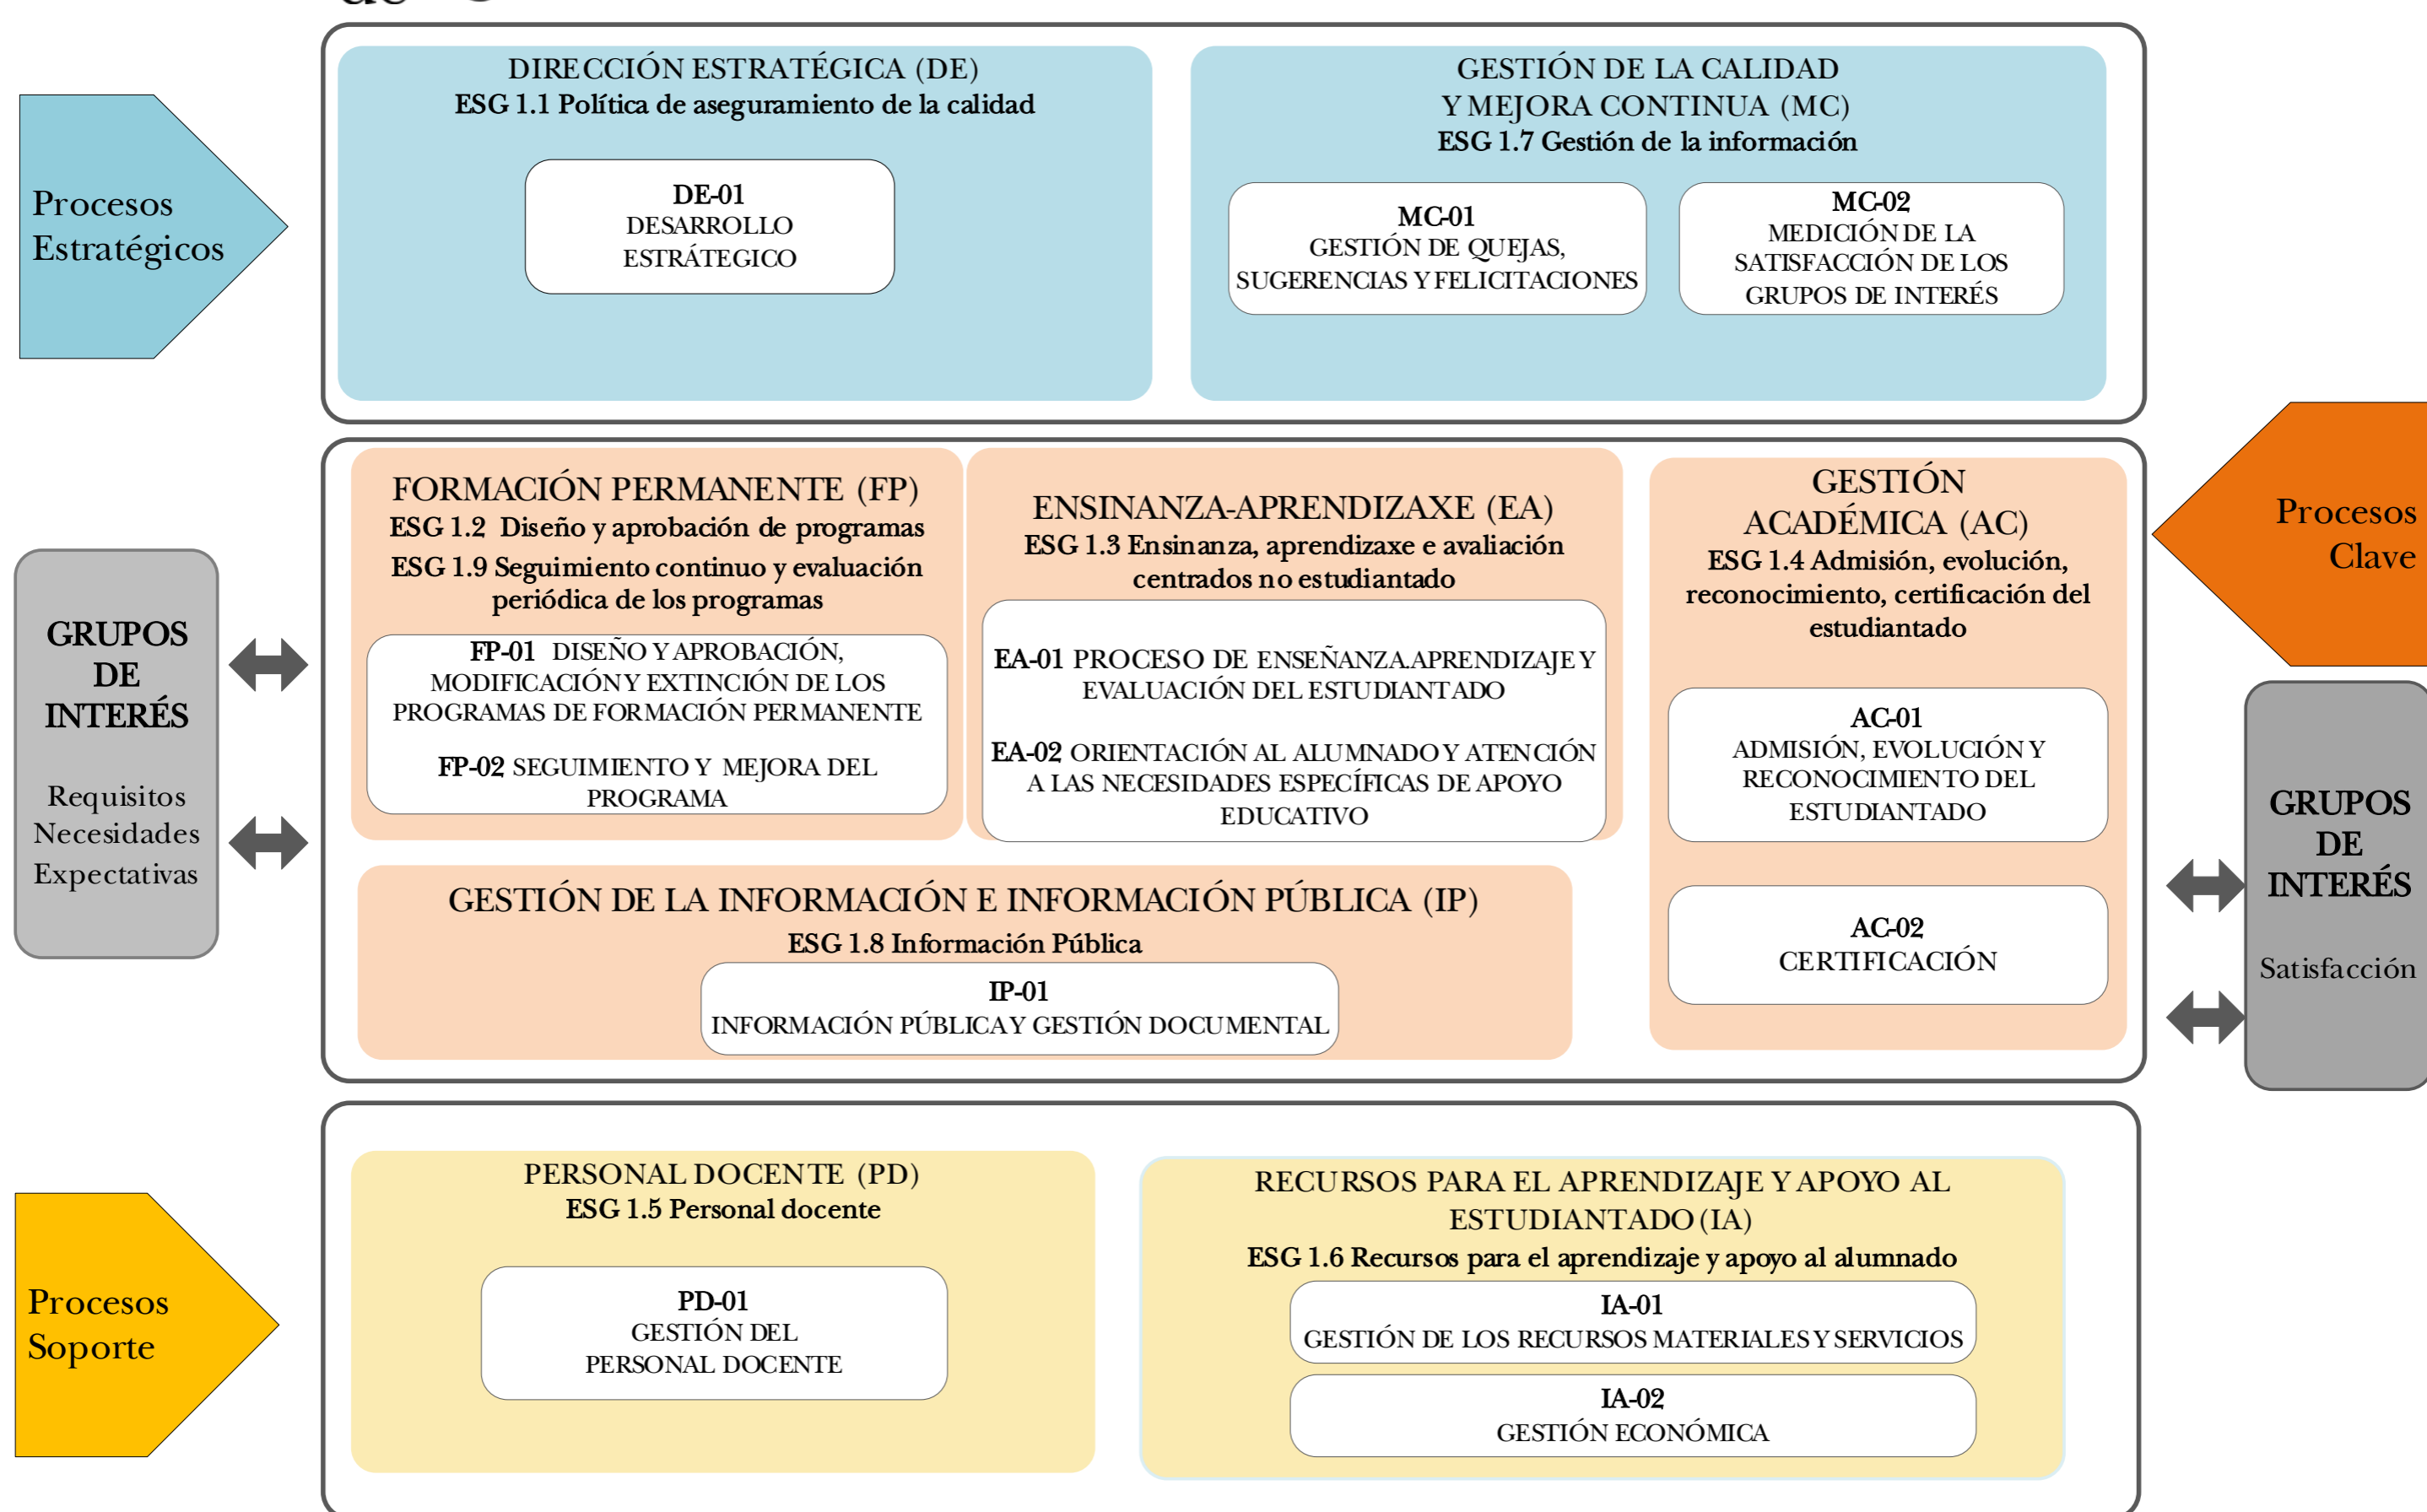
Procesos Estratégicos

DIRECCIÓN ESTRATÉGICA (DE)
ESG 1.1 Política de aseguramiento de la calidad

DE-01
DESARROLLO ESTRÁTEGICO

GESTIÓN DE LA CALIDAD Y MEJORA CONTINUA (MC)
ESG 1.7 Gestión de la información

MC-01
GESTIÓN DE QUEJAS, SUGERENCIAS Y FELICITACIONES

MC-02
MEDICIÓN DE LA SATISFACCIÓN DE LOS GRUPOS DE INTERÉS

GRUPOS DE INTERÉS

Requisitos
Necesidades
Expectativas

FORMACIÓN PERMANENTE (FP)
ESG 1.2 Diseño y aprobación de programas
ESG 1.9 Seguimiento continuo y evaluación periódica de los programas

FP-01 DISEÑO Y APROBACIÓN, MODIFICACIÓN Y EXTINCIÓN DE LOS PROGRAMAS DE FORMACIÓN PERMANENTE

FP-02 SEGUIMIENTO Y MEJORA DEL PROGRAMA

ENSINANZA-APRENDIZAXE (EA)
ESG 1.3 Ensinanza, aprendizaxe e avaliación centrados no estudiantado

EA-01 PROCESO DE ENSEÑANZA.APRENDIZAJE Y EVALUACIÓN DEL ESTUDIANTADO

EA-02 ORIENTACIÓN AL ALUMNADO Y ATENCIÓN A LAS NECESIDADES ESPECÍFICAS DE APOYO EDUCATIVO

GESTIÓN ACADÉMICA (AC)
ESG 1.4 Admisión, evolución, reconocimiento, certificación del estudiantado

AC-01
ADMISIÓN, EVOLUCIÓN Y RECONOCIMIENTO DEL ESTUDIANTADO

AC-02
CERTIFICACIÓN

Procesos Clave

GRUPOS DE INTERÉS

Satisfacción

GESTIÓN DE LA INFORMACIÓN E INFORMACIÓN PÚBLICA (IP)
ESG 1.8 Información Pública

IP-01
INFORMACIÓN PÚBLICA Y GESTIÓN DOCUMENTAL

Procesos Soporte

PERSONAL DOCENTE (PD)
ESG 1.5 Personal docente

PD-01
GESTIÓN DEL PERSONAL DOCENTE

RECURSOS PARA EL APRENDIZAJE Y APOYO AL ESTUDIANTADO (IA)
ESG 1.6 Recursos para el aprendizaje y apoyo al alumnado

IA-01
GESTIÓN DE LOS RECURSOS MATERIALES Y SERVICIOS

IA-02
GESTIÓN ECONÓMICA